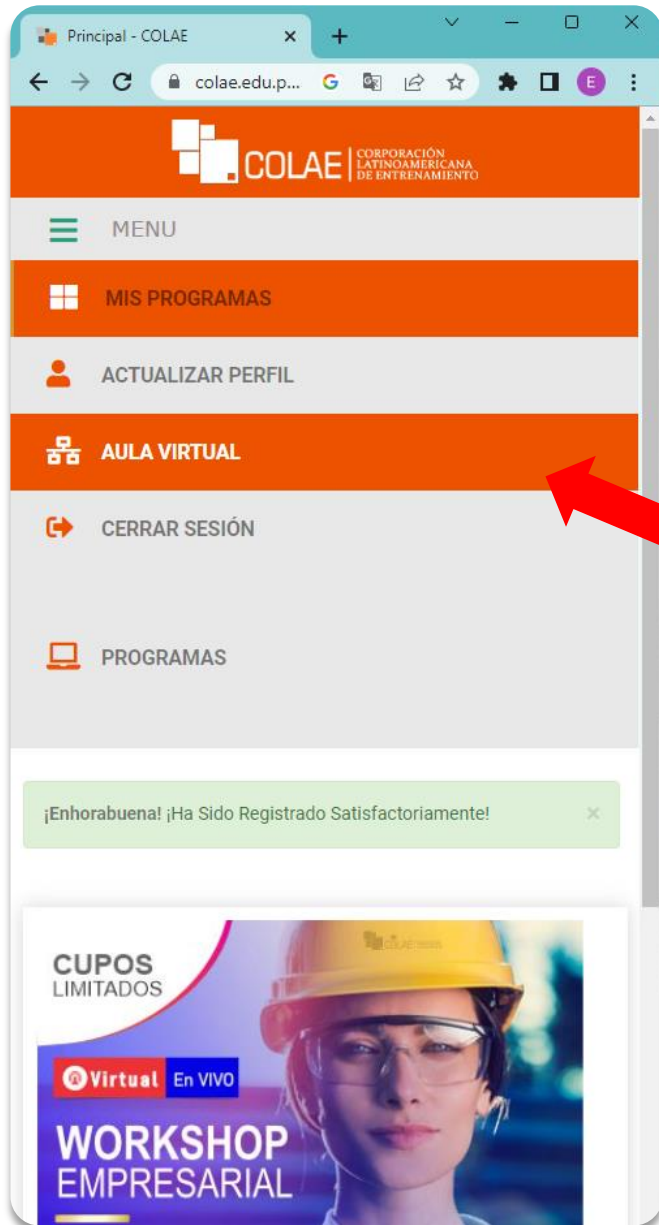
Principal - COLAE

colae.edu.p...

COLAE CORPORACIÓN LATINOAMERICANA DE ENTRENAMIENTO

MENU

MIS PROGRAMAS

ACTUALIZAR PERFIL

AULA VIRTUAL

CERRAR SESIÓN

PROGRAMAS

¡Enhorabuena! ¡Ha Sido Registrado Satisfactoriamente!

×

CUPOS LIMITADOS

Virtual En VIVO

WORKSHOP EMPRESARIAL